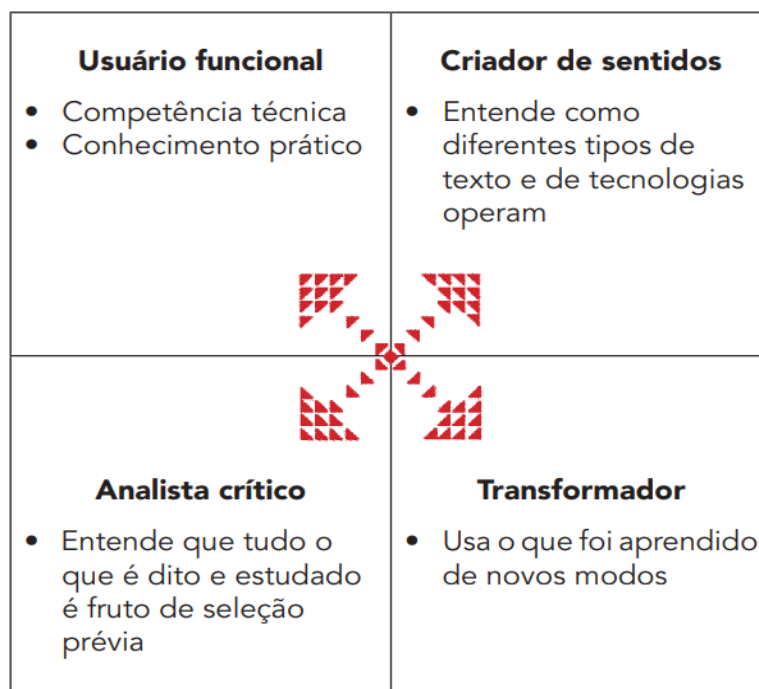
| **Usuário funcional**<br>• Competência técnica<br>• Conhecimento prático | **Criador de sentidos**<br>• Entende como diferentes tipos de texto e de tecnologias operam |
|---|---|
| **Analista crítico**<br>• Entende que tudo o que é dito e estudado é fruto de seleção prévia | **Transformador**<br>• Usa o que foi aprendido de novos modos |